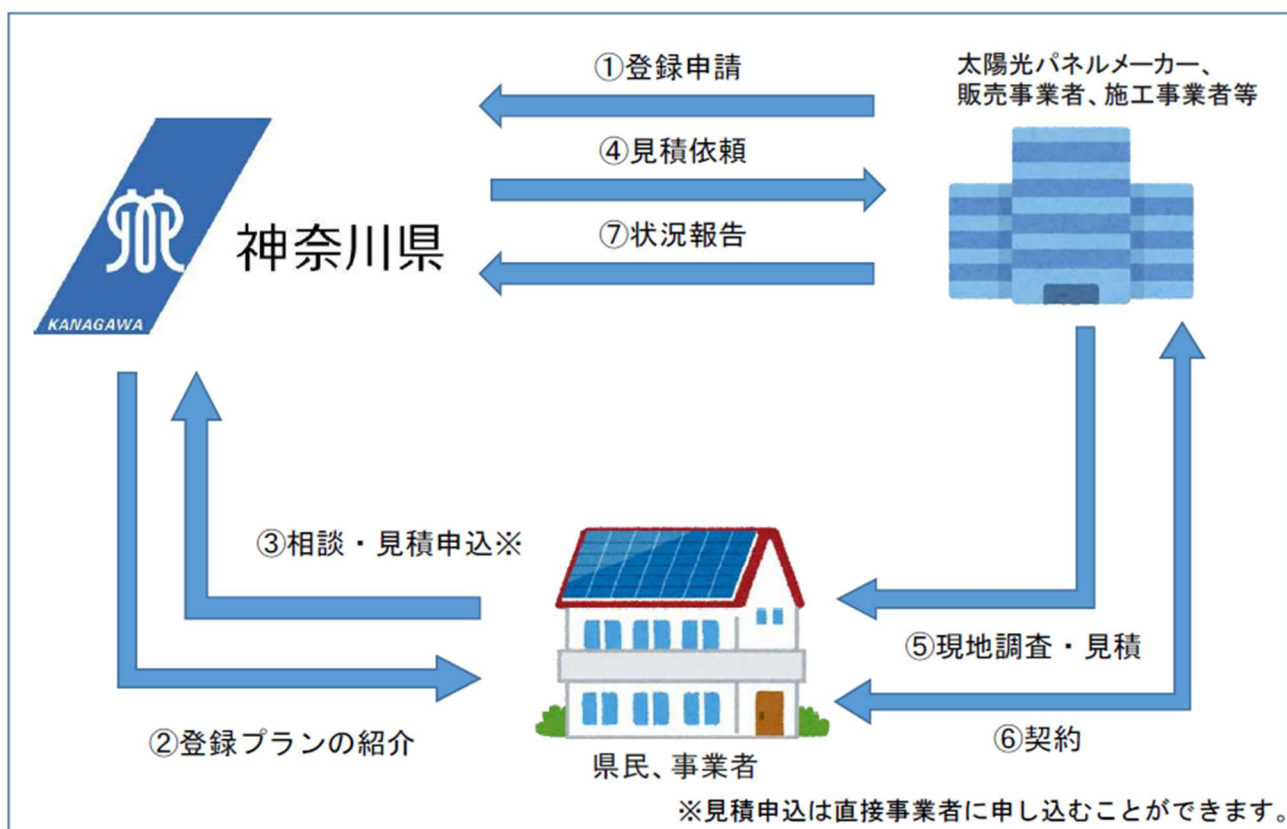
①登録申請

太陽光パネルメーカー、販売事業者、施工事業者等

④見積依頼

KANAGAWA

神奈川県

⑦状況報告

③相談・見積申込※

⑤現地調査・見積

②登録プランの紹介

県民、事業者

⑥契約

※見積申込は直接事業者に申し込むことができます。